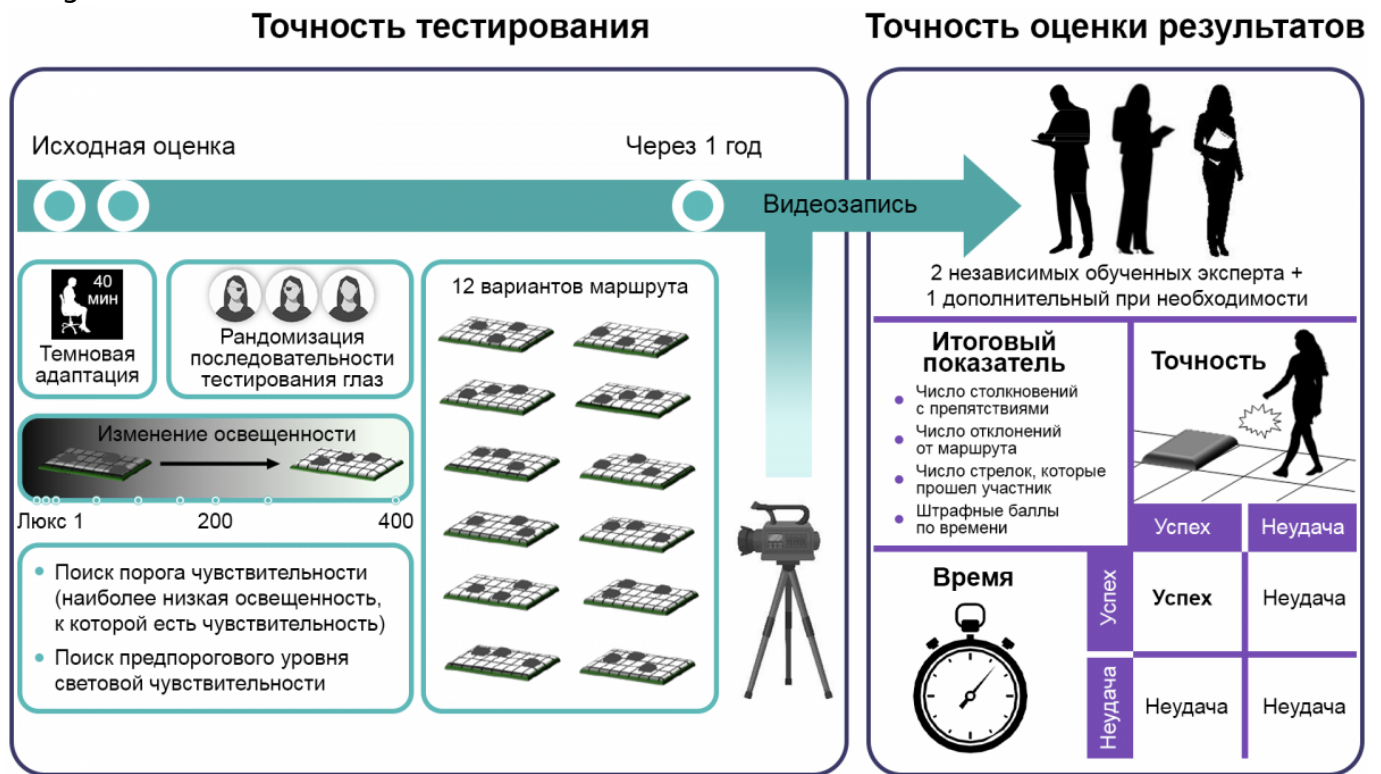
Точность тестирования

Точность оценки результатов

Исходная оценка

Через 1 год

Видеозапись

40 мин

Темновая адаптация

Рандомизация последовательности тестирования глаз

12 вариантов маршрута

Изменение освещенности

Люкс 1

200

400

• Поиск порога чувствительности (наиболее низкая освещенность, к которой есть чувствительность)

• Поиск предпорогового уровня световой чувствительности

2 независимых обученных эксперта + 1 дополнительный при необходимости

Итоговый показатель

• Число столкновений с препятствиями

• Число отклонений от маршрута

• Число стрелок, которые прошел участник

• Штрафные баллы по времени

Точность

Время

| | | Успех | Неудача |
|---|---|---|---|
| Время | Успех | Успех | Неудача |
| | Неудача | Неудача | Неудача |